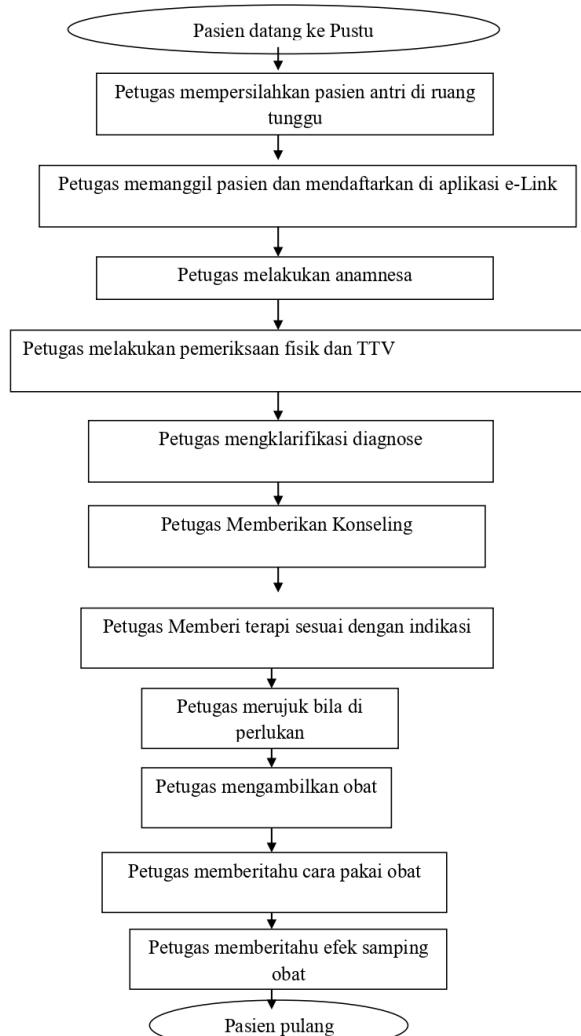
Pasien datang ke Pustu

Petugas mempersilahkan pasien antri di ruang tunggu

Petugas memanggil pasien dan mendaftarkan di aplikasi e-Link

Petugas melakukan anamnesa

Petugas melakukan pemeriksaan fisik dan TTV

Petugas mengklarifikasi diagnose

Petugas Memberikan Konseling

Petugas Memberi terapi sesuai dengan indikasi

Petugas merujuk bila di perlukan

Petugas mengambilkan obat

Petugas memberitahu cara pakai obat

Petugas memberitahu efek samping obat

Pasien pulang